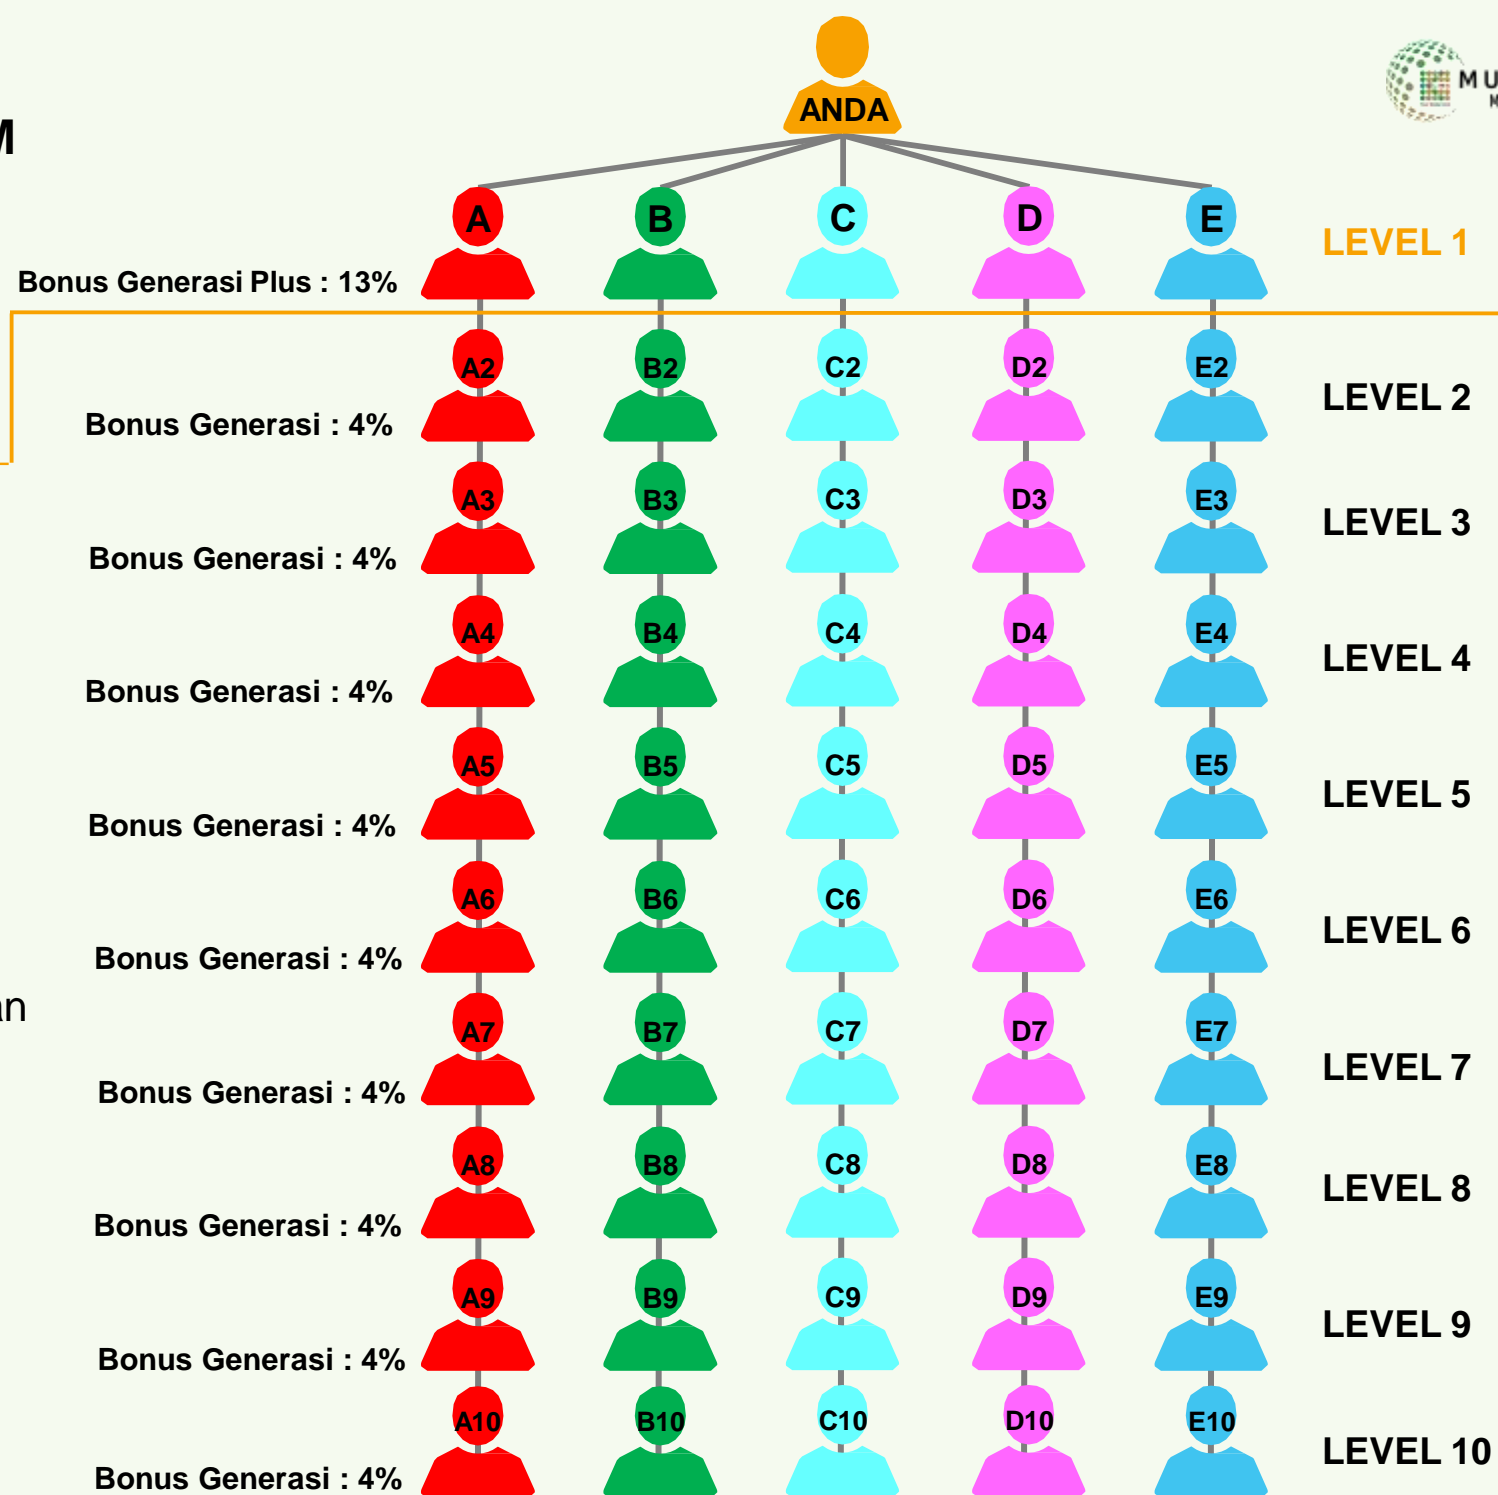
M

ANDA

MU

A B C D E

LEVEL 1

Bonus Generasi Plus : 13%

A2 B2 C2 D2 E2

LEVEL 2

Bonus Generasi : 4%

A3 B3 C3 D3 E3

LEVEL 3

Bonus Generasi : 4%

A4 B4 C4 D4 E4

LEVEL 4

Bonus Generasi : 4%

A5 B5 C5 D5 E5

LEVEL 5

Bonus Generasi : 4%

A6 B6 C6 D6 E6

LEVEL 6

Bonus Generasi : 4%

an

A7 B7 C7 D7 E7

LEVEL 7

Bonus Generasi : 4%

A8 B8 C8 D8 E8

LEVEL 8

Bonus Generasi : 4%

A9 B9 C9 D9 E9

LEVEL 9

Bonus Generasi : 4%

A10 B10 C10 D10 E10

LEVEL 10

Bonus Generasi : 4%